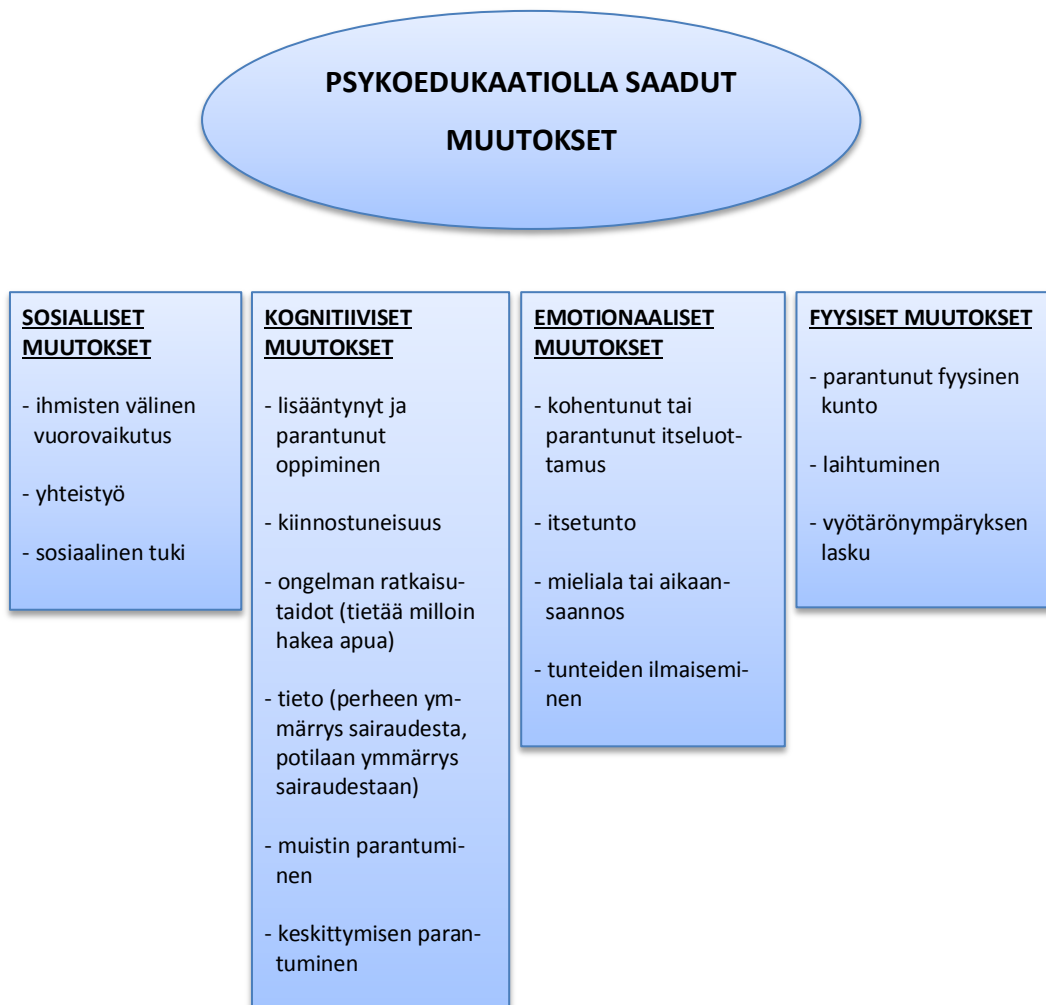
PSYKOEDUKAATIOLLA SAADUT MUUTOKSET

SOSIALLISET MUUTOKSET

- ihmisten välinen vuorovaikutus

- yhteistyö

- sosiaalinen tuki

KOGNITIIVISET MUUTOKSET

- lisääntynyt ja parantunut oppiminen

- kiinnostuneisuus

- ongelman ratkaisutaidot (tietää milloin hakea apua)

- tieto (perheen ymmärrys sairaudesta, potilaan ymmärrys sairaudestaan)

- muistin parantuminen

- keskittymisen parantuminen

EMOTIONAALISET MUUTOKSET

- kohentunut tai parantunut itseluottamus

- itsetunto

- mieliala tai aikaansaannos

- tunteiden ilmaiseminen

FYYSISET MUUTOKSET

- parantunut fyysinen kunto

- laihtuminen

- vyötärönympäryksen lasku